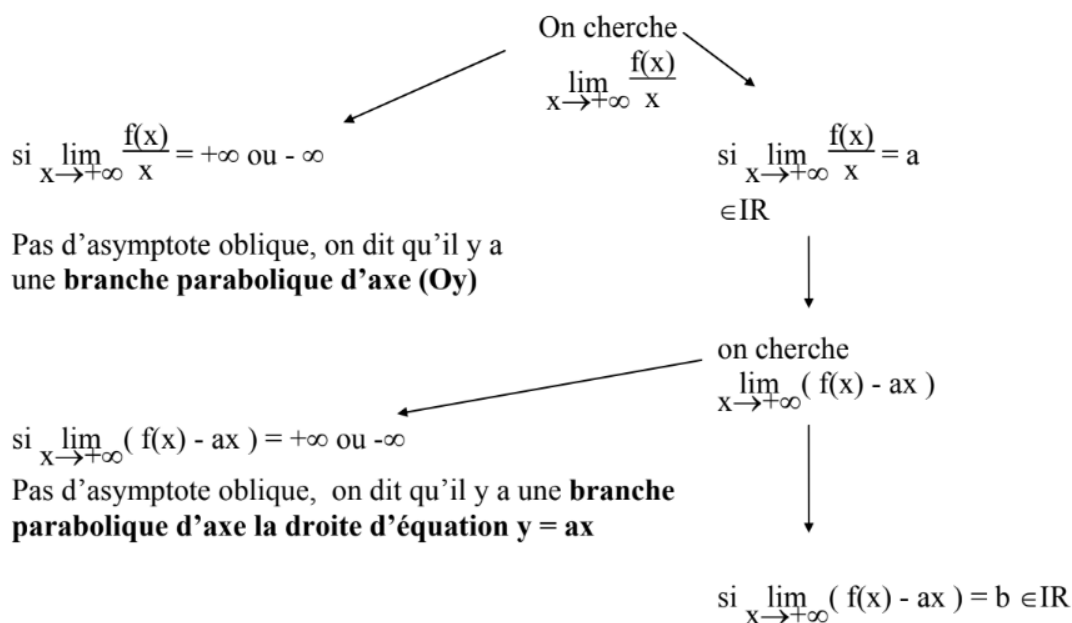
On cherche $\lim_{x\to+\infty}\frac{f(x)}{x}$

si $\lim_{x\to+\infty}\frac{f(x)}{x} = +\infty$ ou $-\infty$

Pas d'asymptote oblique, on dit qu'il y a une **branche parabolique d'axe (Oy)**

si $\lim_{x\to+\infty}\frac{f(x)}{x} = a \in IR$

on cherche $\lim_{x\to+\infty}( f(x) - ax )$

si $\lim_{x\to+\infty}( f(x) - ax ) = +\infty$ ou $-\infty$

Pas d'asymptote oblique, on dit qu'il y a une **branche parabolique d'axe la droite d'équation y = ax**

si $\lim_{x\to+\infty}( f(x) - ax ) = b \in IR$